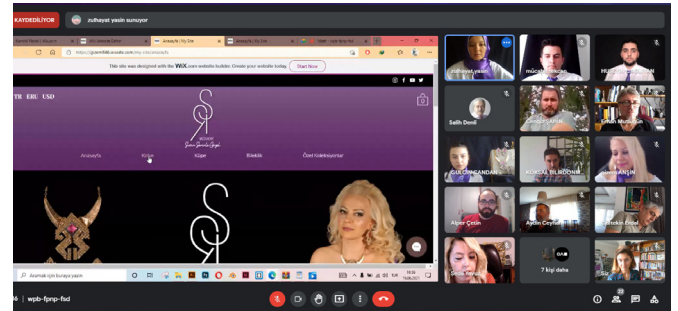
KAYDEDİLİYOR
zulhayat yasin sunuyor

This site was designed with the WIX.com website builder. Create your website today. Start Now

TR EUR USD

Anasayfa Küpe Yüzük Bileklik Özel Koleksiyonlar

Aramak için buraya yazın

zulhayat yasin
mücahit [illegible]
HEL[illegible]
Salih Denli
Cengiz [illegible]
Erhan Mustafa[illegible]
GÜLCİN CANDAN
KOKSAL BİLİRDÖNM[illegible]
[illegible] ANLIN
Alper Çetin
Aydın Çaylar
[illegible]
7 kişi daha
Siz

wpb-fpnp-fsd